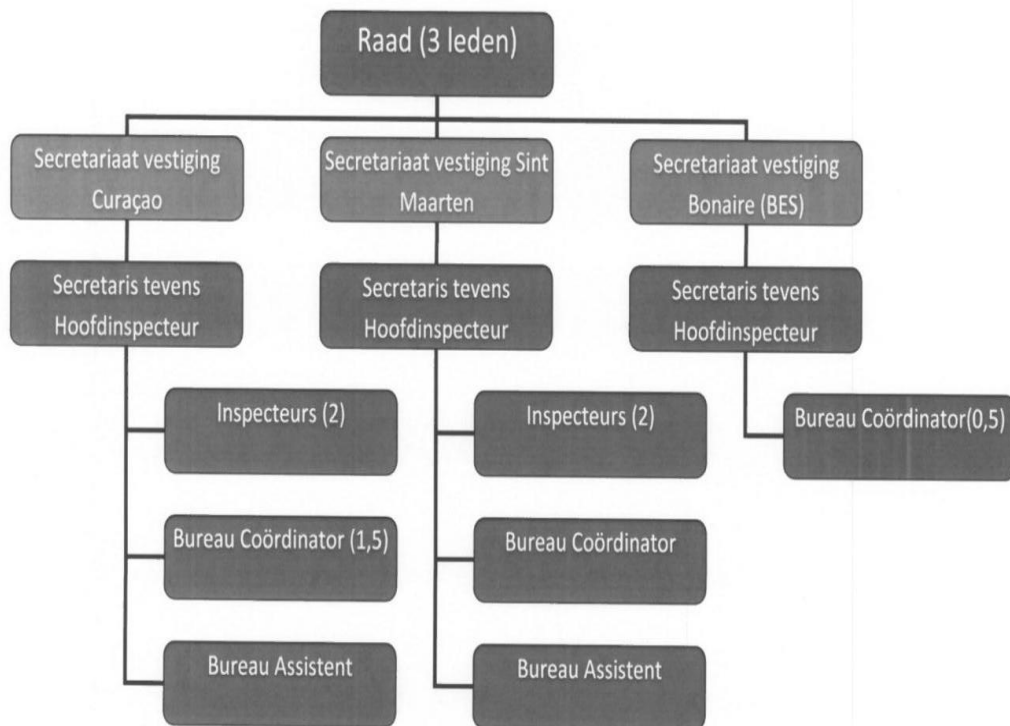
Raad (3 leden)

Secretariaat vestiging Curaçao

Secretaris tevens Hoofdinspecteur

Inspecteurs (2)

Bureau Coördinator (1,5)

Bureau Assistent

Secretariaat vestiging Sint Maarten

Secretaris tevens Hoofdinspecteur

Inspecteurs (2)

Bureau Coördinator

Bureau Assistent

Secretariaat vestiging Bonaire (BES)

Secretaris tevens Hoofdinspecteur

Bureau Coördinator(0,5)